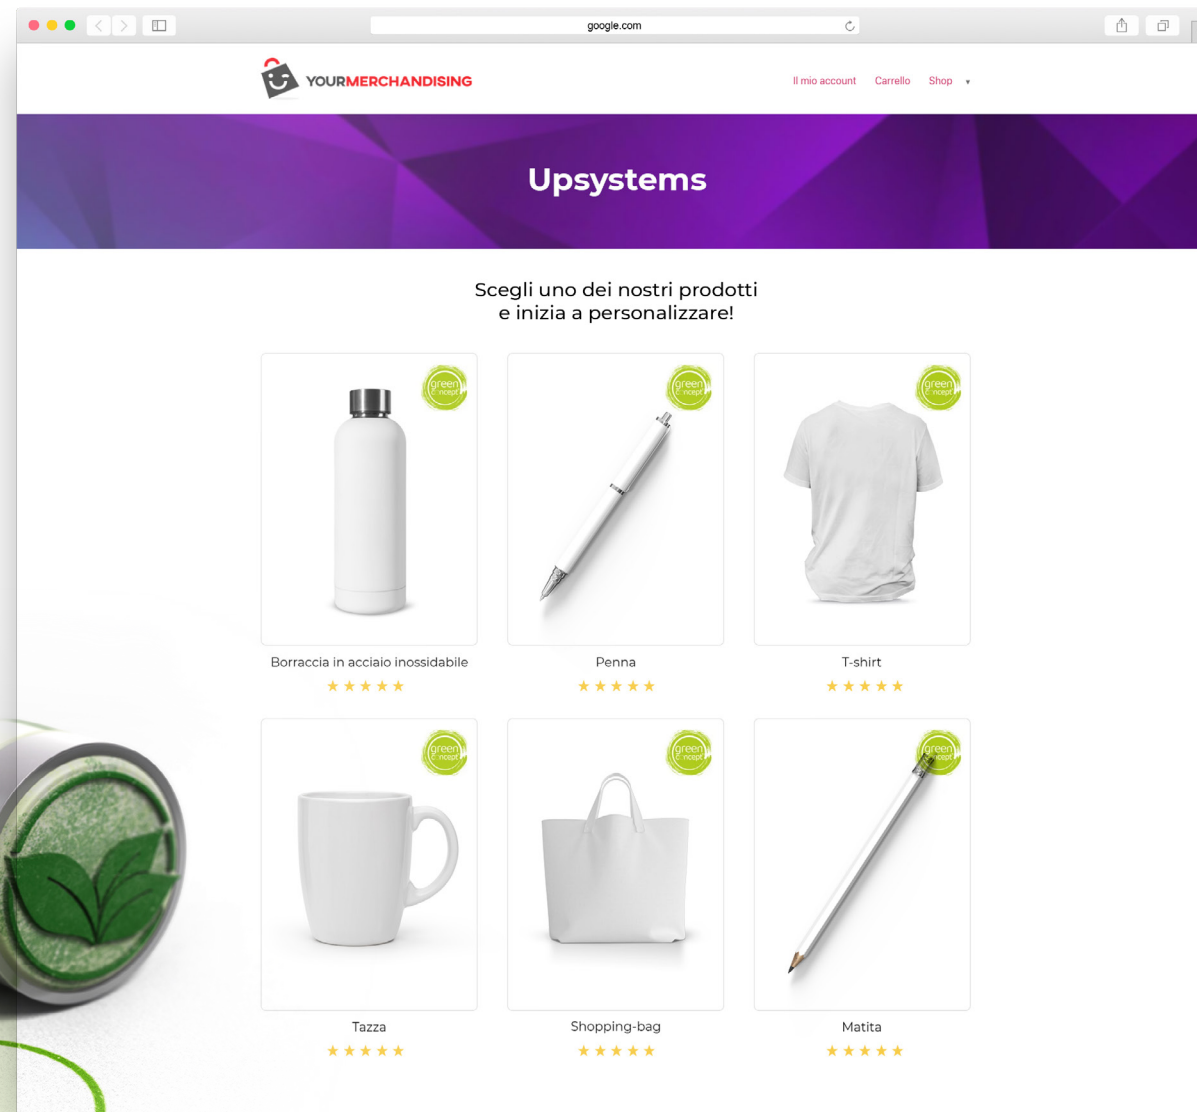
google.com

YOURMERCHANDISING

Il mio account Carrello Shop ▾

Upsystems

Scegli uno dei nostri prodotti
e inizia a personalizzare!

green concept

Borraccia in acciaio inossidabile
★★★★★

green concept

Penna
★★★★★

green concept

T-shirt
★★★★★

green concept

Tazza
★★★★★

green concept

Shopping-bag
★★★★★

green concept

Matita
★★★★★